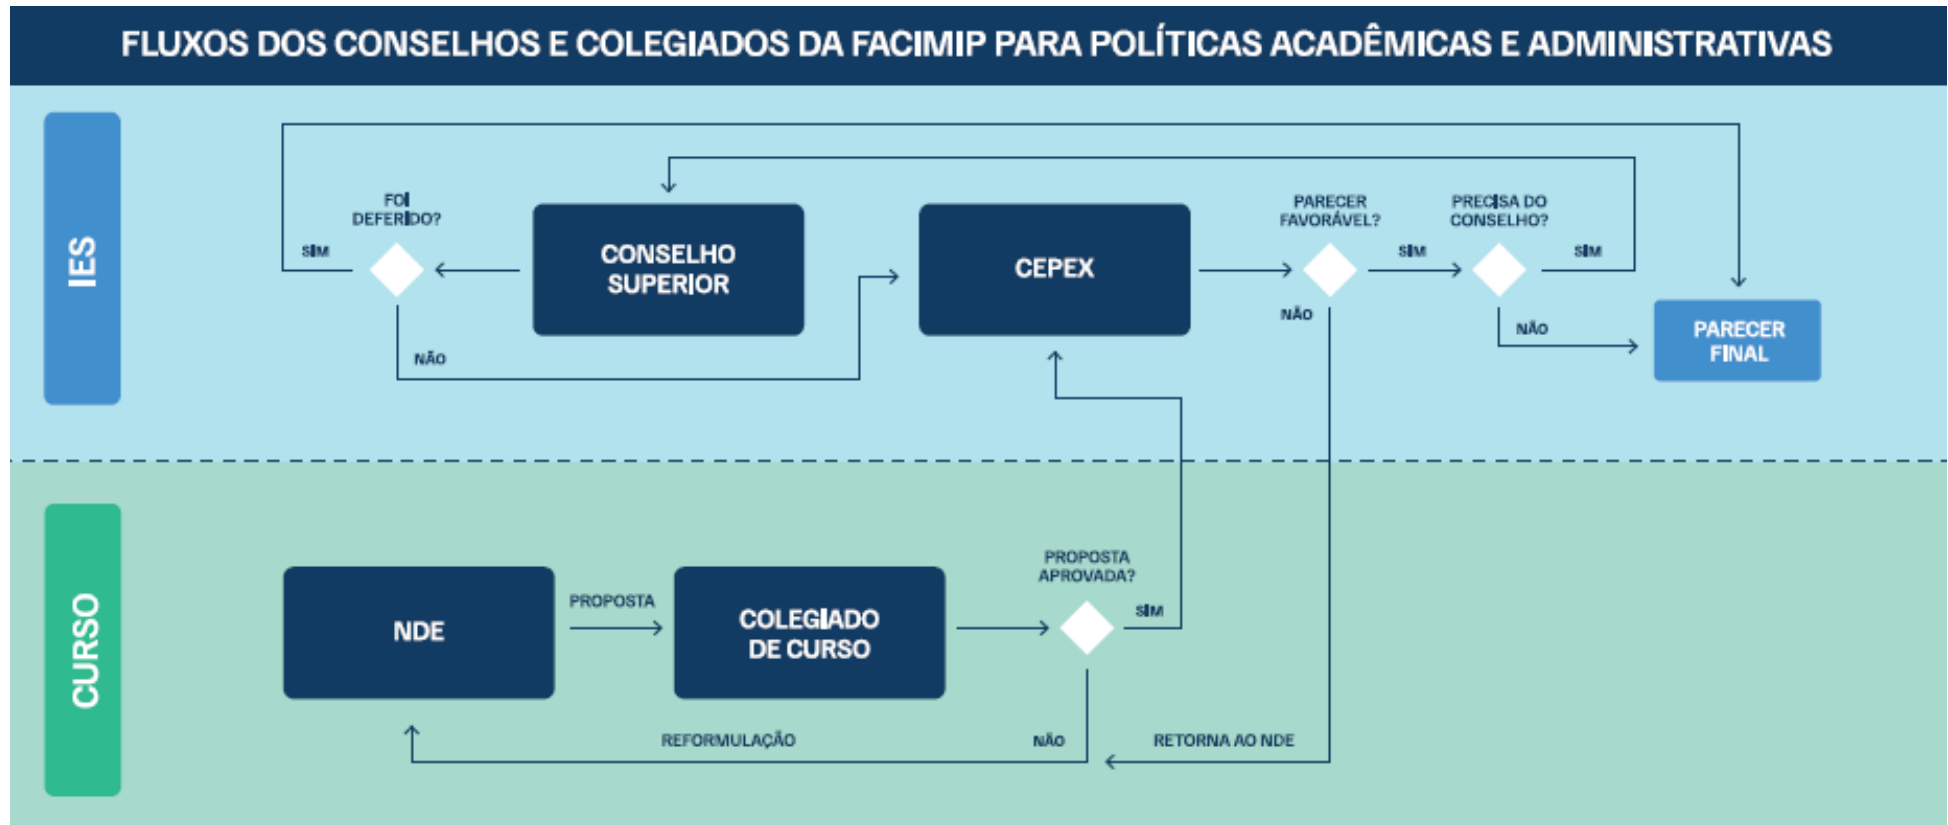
FLUXOS DOS CONSELHOS E COLEGIADOS DA FACIMIP PARA POLÍTICAS ACADÊMICAS E ADMINISTRATIVAS

IES

FOI DEFERIDO?

SIM

NÃO

CONSELHO SUPERIOR

CEPEX

PARECER FAVORÁVEL?

SIM

NÃO

PRECISA DO CONSELHO?

SIM

NÃO

PARECER FINAL

CURSO

NDE

PROPOSTA

COLEGIADO DE CURSO

PROPOSTA APROVADA?

SIM

NÃO

REFORMULAÇÃO

RETORNA AO NDE